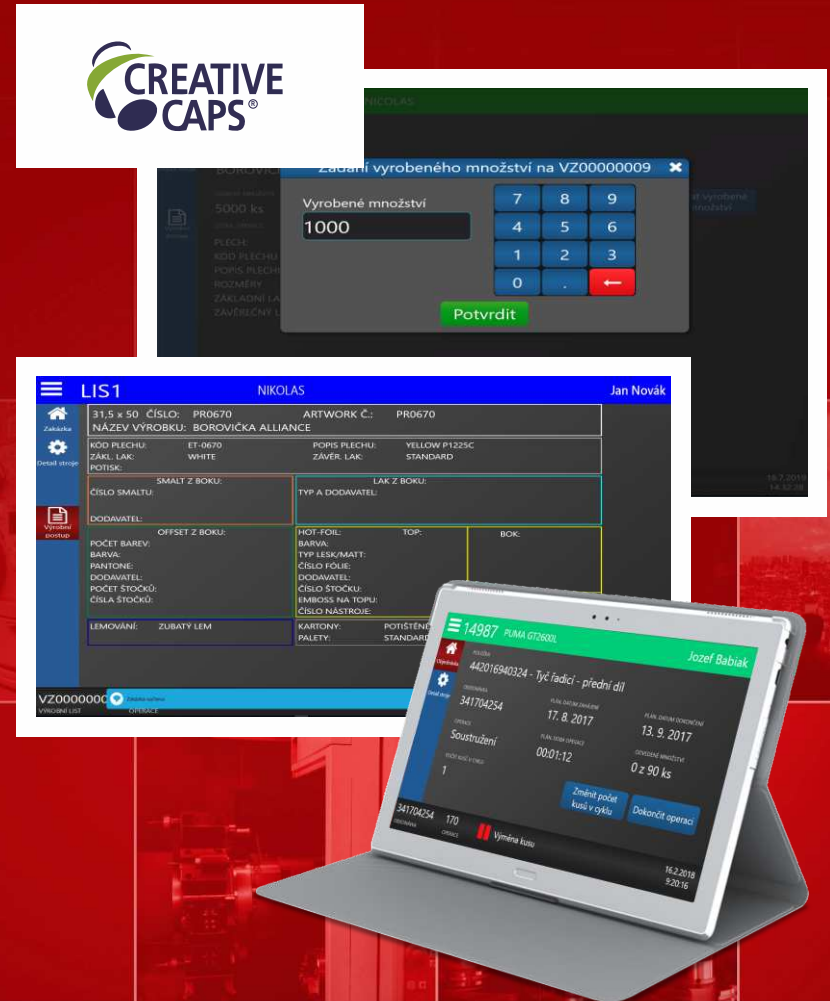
CREATIVE CAPS®

NICOLAS

BOROVIČ

5000 ks

PLECH:
KÓD PLECHU
POPIS PLECHU
ROZMĚRY
ZÁKLADNÍ LA
ZÁVĚREČNÝ L

Zadání vyrobeného množství na VZ00000009 ✖

Vyrobené množství

1000

7 8 9
4 5 6
1 2 3
0 . ⟵

Potvrdit

Zadat vyrobené množství

16.2.2018
14:32:28

LIS1 NIKOLAS Jan Novák

Zakázka

Detail stroje

Výrobní postup

31,5 x 50 ČÍSLO: PR0670 ARTWORK Č.: PR0670
NÁZEV VÝROBKU: BOROVIČKA ALLIANCE

| KÓD PLECHU: | ET-0670 | POPIS PLECHU: | YELLOW P1225C |
|---|---|---|---|
| ZÁKL. LAK: | WHITE | ZÁVĚR. LAK: | STANDARD |
| POTISK: | | | |

SMALT Z BOKU:
ČÍSLO SMALTU:
DODAVATEL:

LAK Z BOKU:
TYP A DODAVATEL:

OFFSET Z BOKU:
POČET BAREV:
BARVA:
PANTONE:
DODAVATEL:
POČET ŠTOČKŮ:
ČÍSLA ŠTOČKŮ:

HOT-FOIL: TOP: BOK:
BARVA:
TYP LESK/MATT:
ČÍSLO FÓLIE:
DODAVATEL:
ČÍSLO ŠTOČKU:
EMBOSS NA TOPU:
ČÍSLO NÁSTROJE:

LEMOVÁNÍ: ZUBATÝ LEM

KARTONY: POTIŠTĚNÉ
PALETY: STANDARD

VZ0000000 VÝROBNÍ LIST
Zadejte seřízení OPERACE

14987 PUMA GT2600L

Jozef Babiak

Objednávka

Detail stroje

POLOŽKA
442016940324 - Tyč řadicí - přední díl

OBJEDNÁVKA
341704254

PLÁN. DATUM ZAHÁJENÍ
17. 8. 2017

PLÁN. DATUM DOKONČENÍ
13. 9. 2017

OPERACE
Soustružení

PLÁN. DOBA OPERACE
00:01:12

ODVEDENÉ MNOŽSTVÍ
0 z 90 ks

POČET KUSŮ V CYKLU
1

Změnit počet kusů v cyklu

Dokončit operaci

341704254 OBJEDNÁVKA
170 OPERACE
Výměna kusu

16.2.2018
9:20:16